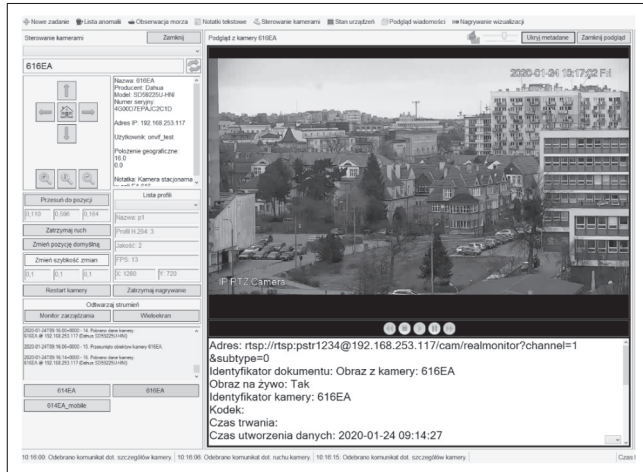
Nowe zadanie | Lista anomalii | Obserwacja morza | Notatki tekstowe | Sterowanie kamerami | Stan urządzeń | Podgląd wiadomości | Nagrywanie wizualizacji

Sterowanie kamerami
Zamknij

616EA

Nazwa: 616EA
Producent: Dahua
Model: SD59225U-HNI
Numer seryjny: 4G00D7EPAJC2C1D

Adres IP: 192.168.253.117

Użytkownik: onvif_test

Położenie geograficzne: 16.0
0.0

Notatka: Kamera stacjonarna

Przesuń do pozycji
Lista profili

0.113 | 0.596 | 0.164

Nazwa: p1
Zatrzymaj ruch
Profil H.264: 3
Zmień pozycję domyślną
Jakość: 2
Zmień szybkość zmian
FPS: 13
0.1 | 0.1 | 0.1
X: 1280 | Y: 720
Restart kamery
Zatrzymaj nagrywanie
Odtwarzaj strumień
Monitor zarządzania
Wideokran

2020-01-24T09:16:00+0000 - 14. Pobrano dane kamery 616EA @ 192.168.253.117 (Dahua SD59225U-HNI)

2020-01-24T09:16:14+0000 - 15. Przesunięto obiektyw kamery 616EA

2020-01-24T09:16:14+0000 - 16. Pobrano dane kamery 616EA @ 192.168.253.117 (Dahua SD59225U-HNI)

614EA
616EA
614EA_mobile

Podgląd z kamery 616EA
Ukryj metadane
Zamknij podgląd

2020-01-24 10:17:02 Fri

IP PTZ Camera

Adres: rtsp://rtsp:pstr1234@192.168.253.117/cam/realmonitor?channel=1&subtype=0
Identyfikator dokumentu: Obraz z kamery: 616EA
Obraz na żywo: Tak
Identyfikator kamery: 616EA
Kodek:
Czas trwania:
Czas utworzenia danych: 2020-01-24 09:14:27

10:16:08: Odebrano komunikat dot. szczegółów kamery. | 10:16:08: Odebrano komunikat dot. ruchu kamery. | 10:16:15: Odebrano komunikat dot. szczegółów kamery. | Czas